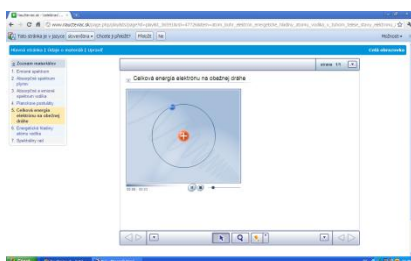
Naučteme.sk - vzdelávací ×

www.naucteme.sk/uzivy-pripojeni/...

Táto stránka je v jazyku slovenčina • Chcete ju preložiť? Preložiť Nie

Možnosti •

Hlavná stránka | Stavba a materiál | Úprava

Celá obrazovka

Zoznam materiálov

1. Elektrón spektrum
2. Absorpčné spektrum plynov
3. Absorpčné a emisné spektrum vodíka
4. Planckove postuláty
5. Celková energia elektrónu na obežnej dráhe
6. Energetické hladiny atómu vodíka
7. Spektrálny rad

strana 1/1

Celková energia elektrónu na obežnej dráhe

00:00 / 00:23